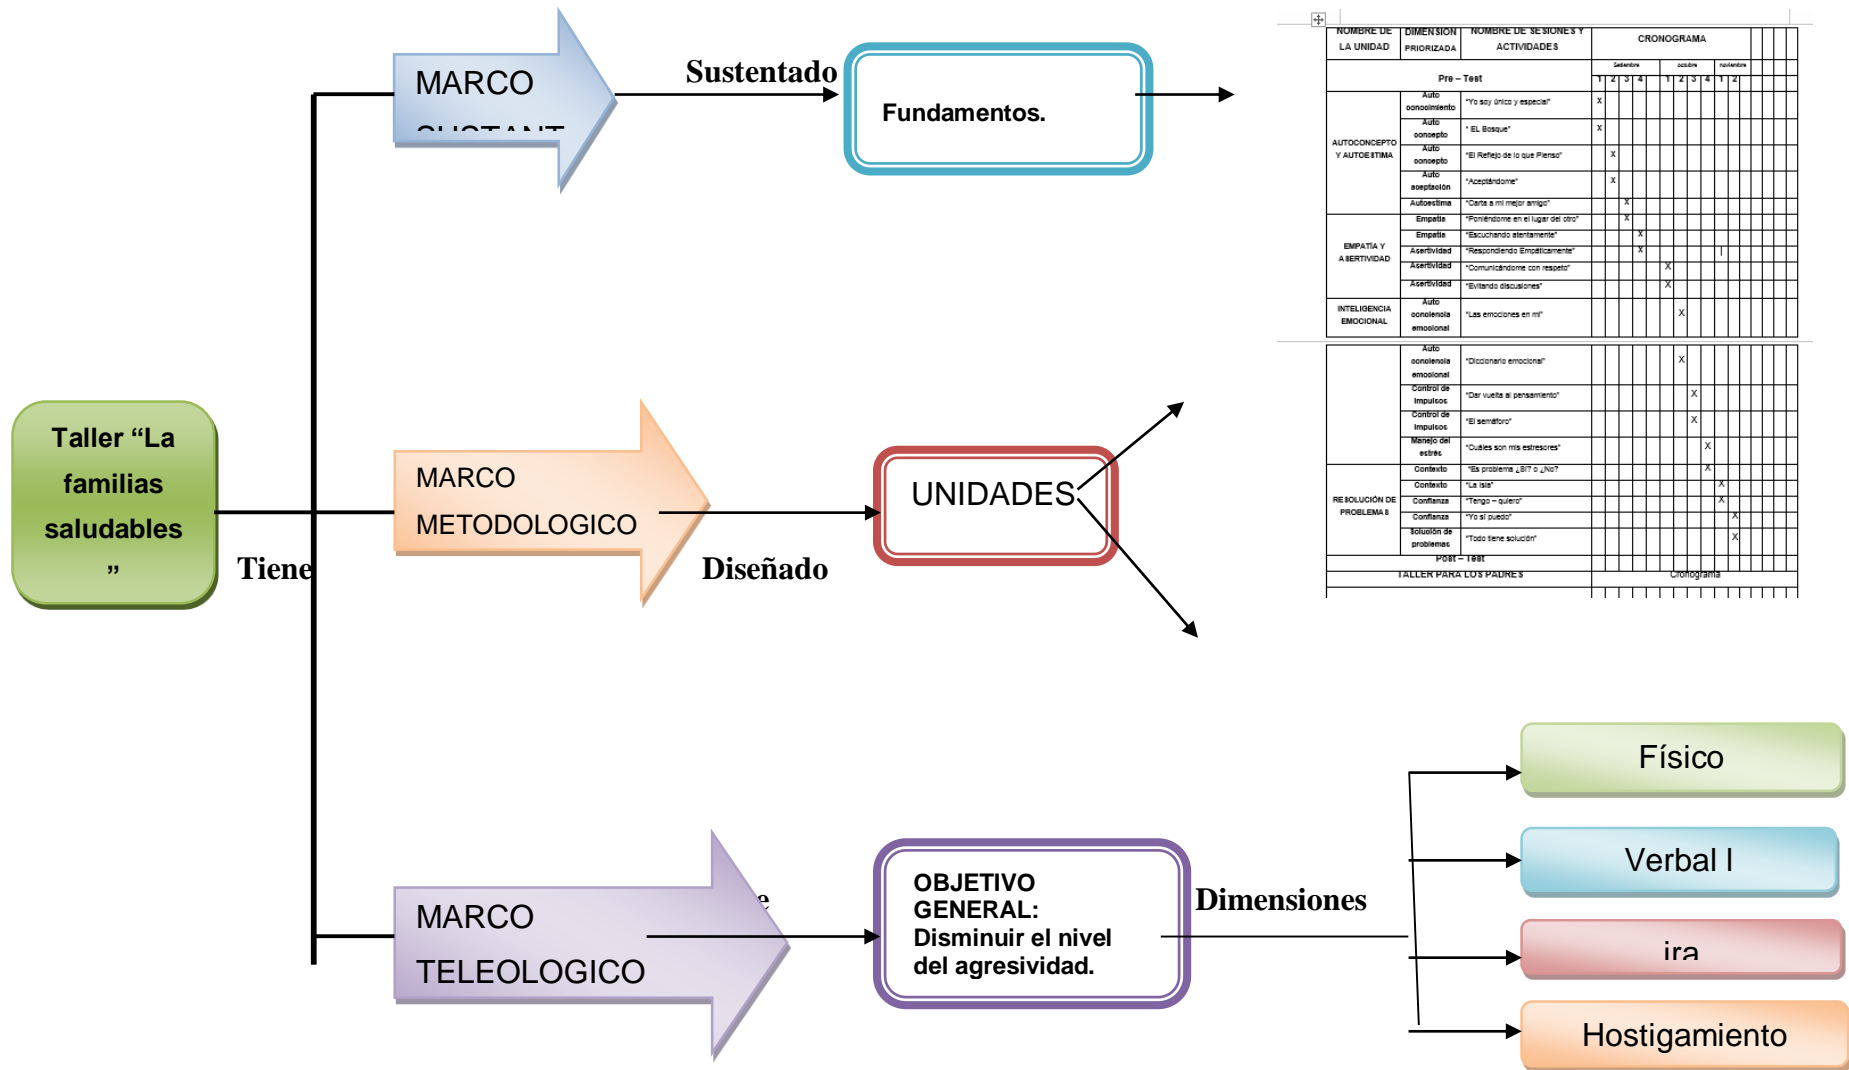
Taller "La familias saludables "

Tiene

MARCO SUSTANT

Sustentado

Fundamentos.

MARCO METODOLOGICO

Diseñado

UNIDADES

MARCO TELEOLOGICO

OBJETIVO GENERAL: Disminuir el nivel del agresividad.

Dimensiones

Físico

Verbal I

ira

Hostigamiento

| NOMBRE DE LA UNIDAD | DIMENSION PRIORIZADA | NOMBRE DE SESIONES Y ACTIVIDADES | CRONOGRAMA |
|---|---|---|---|
| | | | Setiembre 1 2 3 4 · octubre 1 2 3 4 · noviembre 1 2 |
| Pre – Test | | | |
| AUTOCONCEPTO Y AUTOESTIMA | Auto conocimiento | "Yo soy único y especial" | X |
| | Auto concepto | " EL Bosque" | X |
| | Auto concepto | "El Reflejo de lo que Pienso" | X |
| | Auto aceptación | "Aceptándome" | X |
| | Autoestima | "Carta a mi mejor amigo" | X |
| EMPATIA Y ASERTIVIDAD | Empatía | "Poniéndome en el lugar del otro" | X |
| | Empatía | "Escuchando atentamente" | X |
| | Asertividad | "Respondiendo Empáticamente" | X |
| | Asertividad | "Comunicándome con respeto" | X |
| | Asertividad | "Evitando discusiones" | X |
| INTELIGENCIA EMOCIONAL | Auto conciencia emocional | "Las emociones en mi" | X |
| | Auto conciencia emocional | "Diccionario emocional" | X |
| | Control de impulsos | "Dar vuelta al pensamiento" | X |
| | Control de impulsos | "El semáforo" | X |
| | Manejo del estrés | "Cuáles son mis estresores" | X |
| RESOLUCIÓN DE PROBLEMAS | Contexto | "Es problema ¿Si? o ¿No?" | X |
| | Contexto | "La isla" | X |
| | Confianza | "Tengo – quiero" | X |
| | Confianza | "Yo si puedo" | X |
| | Solución de problemas | "Todo tiene solución" | X |
| Post – Test | | | |
| TALLER PARA LOS PADRES | | | Cronograma |